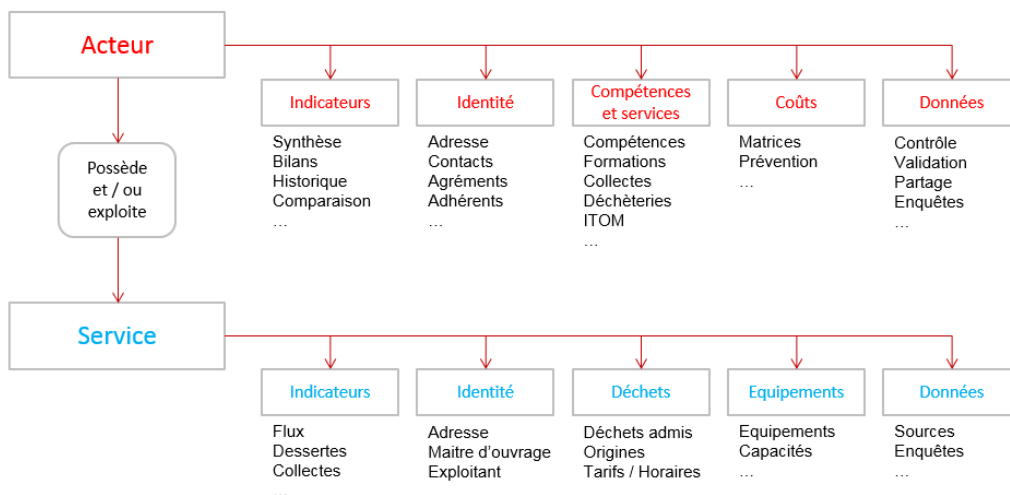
Acteur

Possède et / ou exploite

Indicateurs
Synthèse
Bilans
Historique
Comparaison
…

Identité
Adresse
Contacts
Agréments
Adhérents
…

Compétences et services
Compétences
Formations
Collectes
Déchèteries
ITOM
…

Coûts
Matrices
Prévention
…

Données
Contrôle
Validation
Partage
Enquêtes
…

Service

Indicateurs
Flux
Dessertes
Collectes
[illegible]

Identité
Adresse
Maitre d'ouvrage
Exploitant

Déchets
Déchets admis
Origines
Tarifs / Horaires

Equipements
Equipements
Capacités
…

Données
Sources
Enquêtes
…